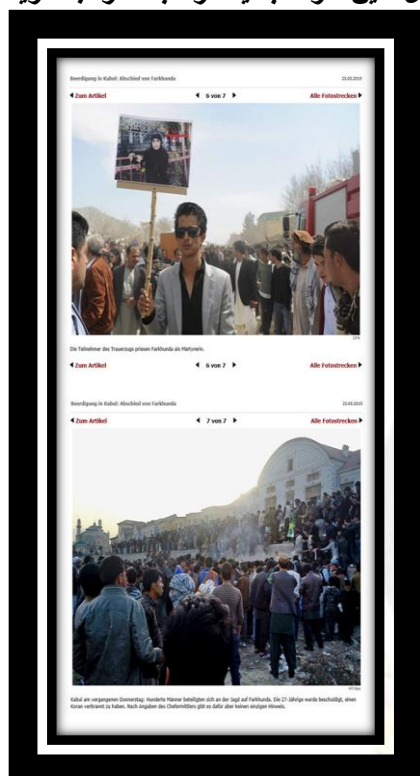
Beerdigung in Kabul: Abschied von Farkhunda 23.03.2015

◀ Zum Artikel ◀ 6 von 7 ▶ Alle Fotostrecken ▶

Die Teilnehmer des Trauerzugs priesen Farkhunda als Märtyrerin.

◀ Zum Artikel ◀ 6 von 7 ▶ Alle Fotostrecken ▶

Beerdigung in Kabul: Abschied von Farkhunda 23.03.2015

◀ Zum Artikel ◀ 7 von 7 ▶ Alle Fotostrecken ▶

Kabul am vergangenen Donnerstag: Hunderte Männer beteiligten sich an der Jagd auf Farkhunda. Die 27-Jährige wurde beschuldigt, einen Koran verbrannt zu haben. Nach Angaben des Chefermittlers gibt es dafür aber keinen einzigen Hinweis.